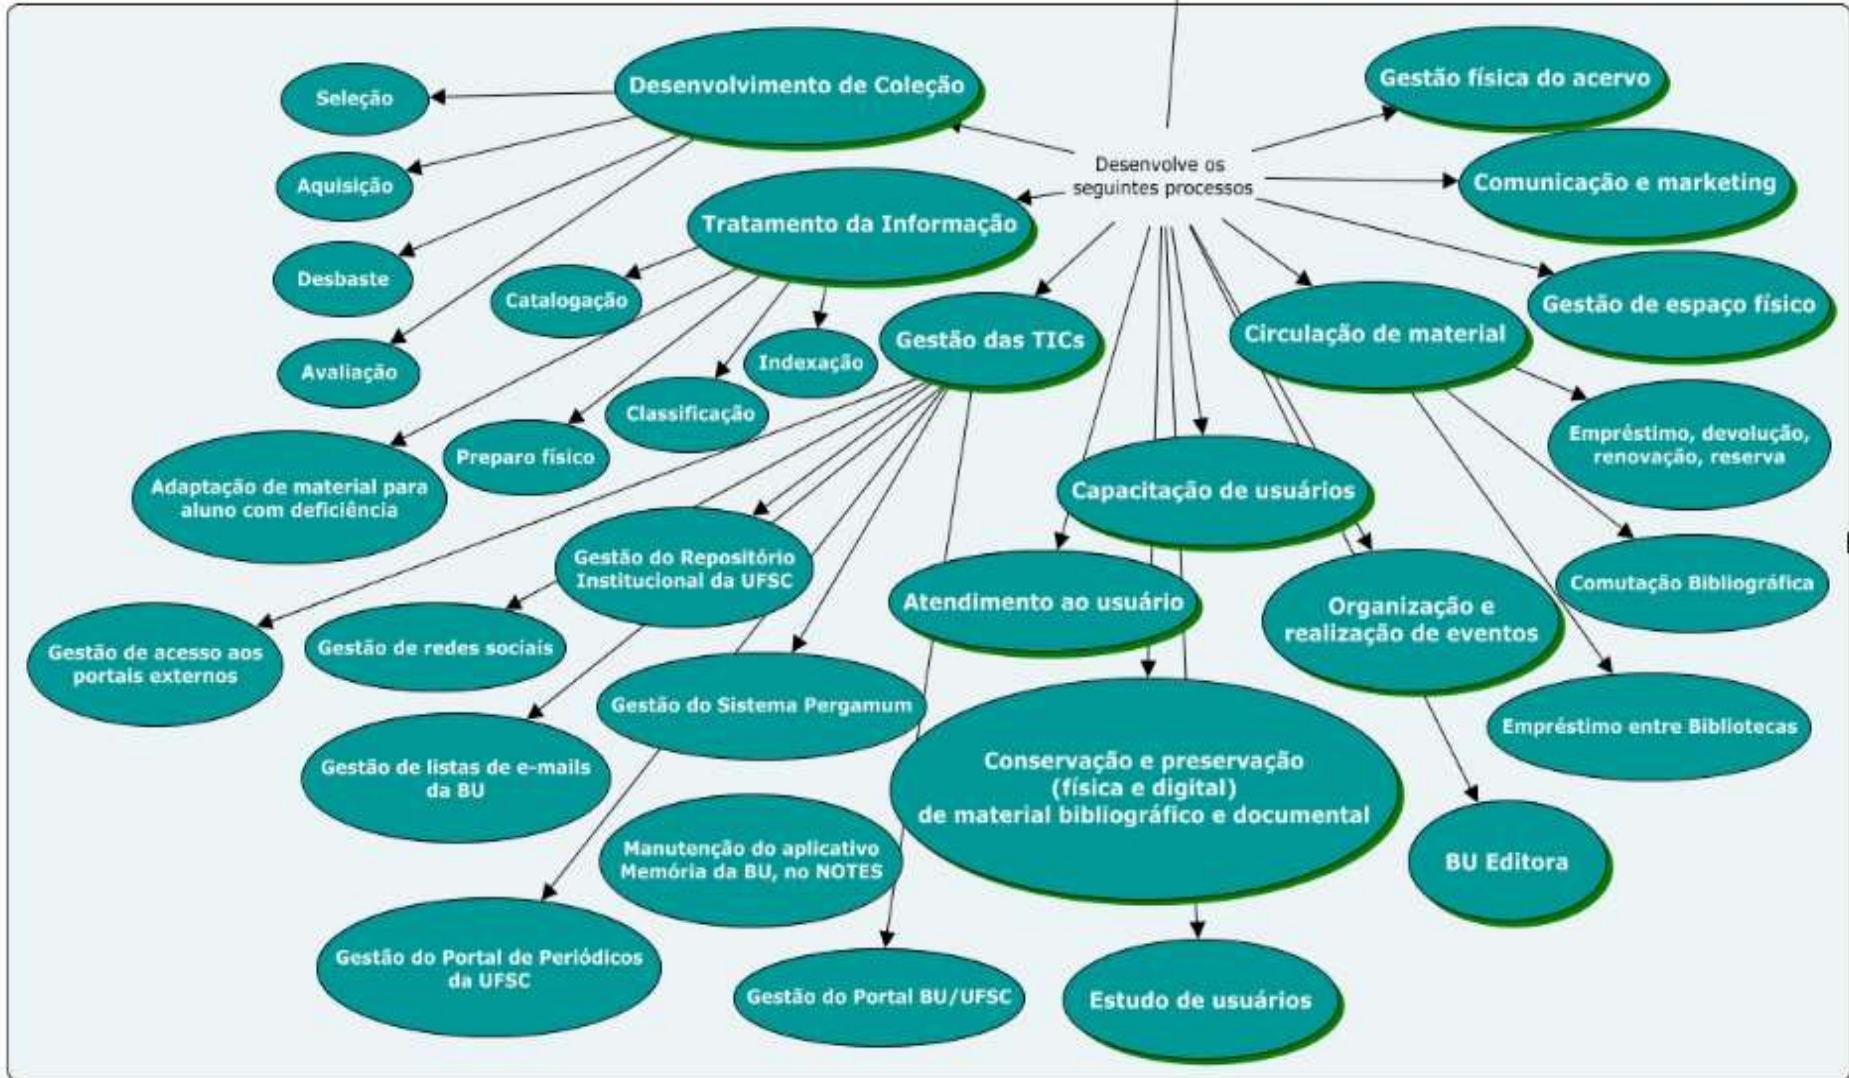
Desenvolve os seguintes processos

Desenvolvimento de Coleção

Seleção

Aquisição

Desbaste

Avaliação

Tratamento da Informação

Catalogação

Indexação

Classificação

Preparo físico

Adaptação de material para aluno com deficiência

Gestão das TICs

Gestão do Repositório Institucional da UFSC

Gestão de acesso aos portais externos

Gestão de redes sociais

Gestão do Sistema Pergamum

Gestão de listas de e-mails da BU

Manutenção do aplicativo Memória da BU, no NOTES

Gestão do Portal de Periódicos da UFSC

Gestão do Portal BU/UFSC

Gestão física do acervo

Comunicação e marketing

Gestão de espaço físico

Circulação de material

Empréstimo, devolução, renovação, reserva

Comutação Bibliográfica

Empréstimo entre Bibliotecas

Capacitação de usuários

Atendimento ao usuário

Organização e realização de eventos

BU Editora

Conservação e preservação (física e digital) de material bibliográfico e documental

Estudo de usuários